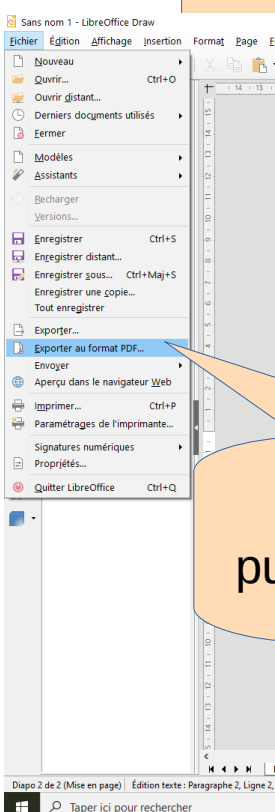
Sans nom 1 - LibreOffice Draw

Fichier Édition Affichage Insertion Format Page F

Nouveau
Ouvrir... Ctrl+O
Ouvrir distant...
Derniers documents utilisés
Fermer
Modèles
Assistants
Recharger
Versions...
Enregistrer Ctrl+S
Enregistrer distant...
Enregistrer sous... Ctrl+Maj+S
Enregistrer une copie...
Tout enregistrer
Exporter...
Exporter au format PDF...
Envoyer
Aperçu dans le navigateur Web
Imprimer... Ctrl+P
Paramétrages de l'imprimante...
Signatures numériques
Propriétés...
Quitter LibreOffice Ctrl+Q

14 13

pu

Diapo 2 de 2 (Mise en page) Édition texte : Paragraphe 2, Ligne 2,

Taper ici pour rechercher